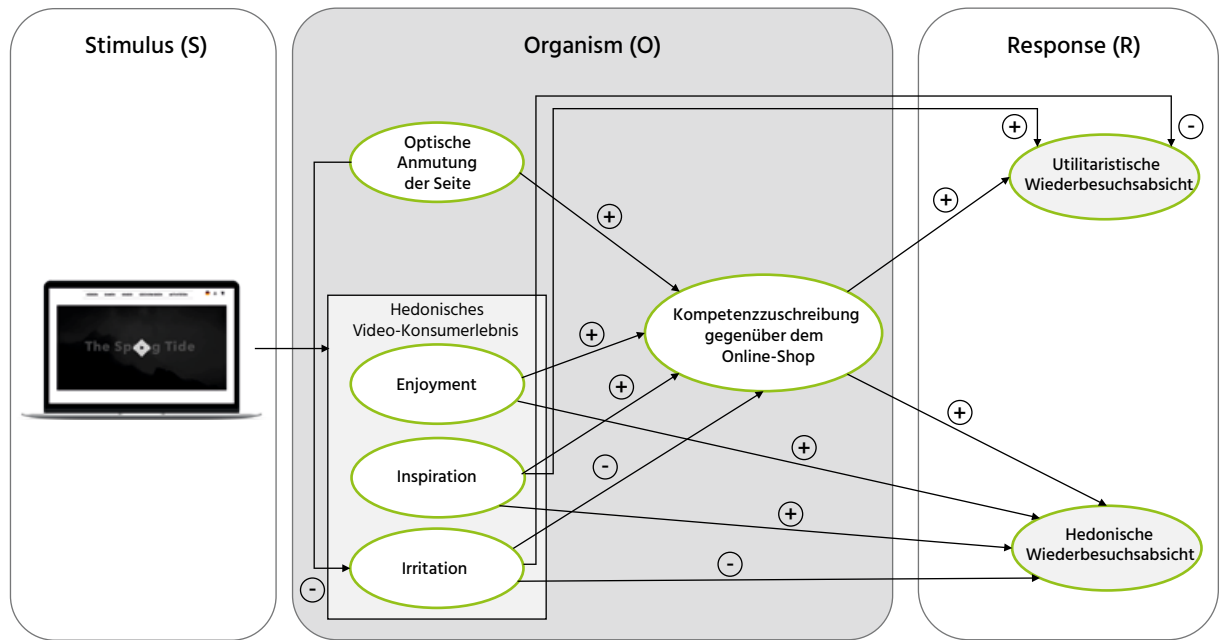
Stimulus (S)

Organism (O)

Response (R)

The Sp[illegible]g Tide

Optische Anmutung der Seite

Hedonisches Video-Konsumerlebnis

Enjoyment

Inspiration

Irritation

Kompetenzzuschreibung gegenüber dem Online-Shop

Utilitaristische Wiederbesuchsabsicht

Hedonische Wiederbesuchsabsicht

+

-

+

+

+

+

-

+

+

+

-

+

-